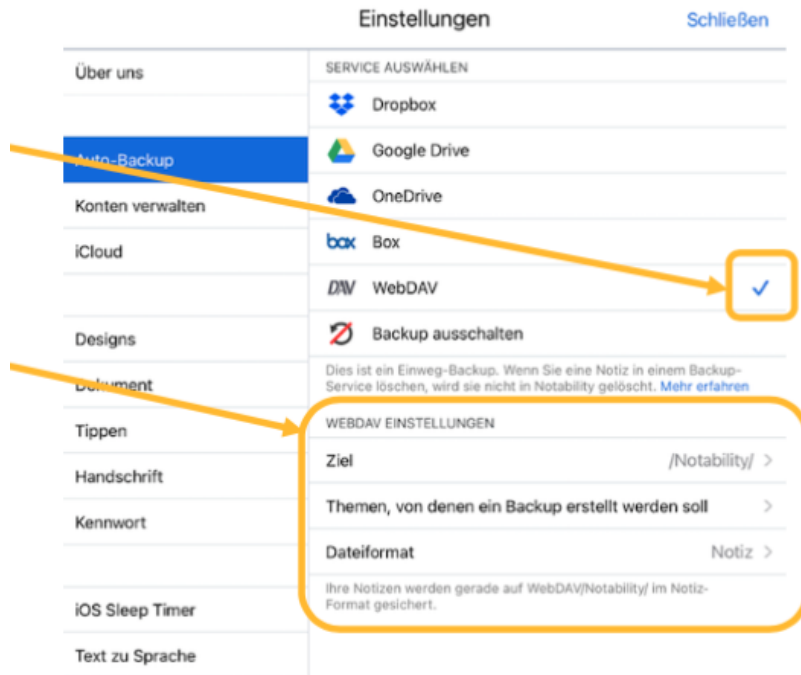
Einstellungen

Schließen

Über uns

Auto-Backup

Konten verwalten

iCloud

Designs

Dokument

Tippen

Handschrift

Kennwort

iOS Sleep Timer

Text zu Sprache

SERVICE AUSWÄHLEN

Dropbox

Google Drive

OneDrive

box Box

DAV WebDAV

Backup ausschalten

Dies ist ein Einweg-Backup. Wenn Sie eine Notiz in einem Backup-Service löschen, wird sie nicht in Notability gelöscht. Mehr erfahren

WEBDAV EINSTELLUNGEN

Ziel /Notability/ >

Themen, von denen ein Backup erstellt werden soll >

Dateiformat Notiz >

Ihre Notizen werden gerade auf WebDAV/Notability/ im Notiz-Format gesichert.